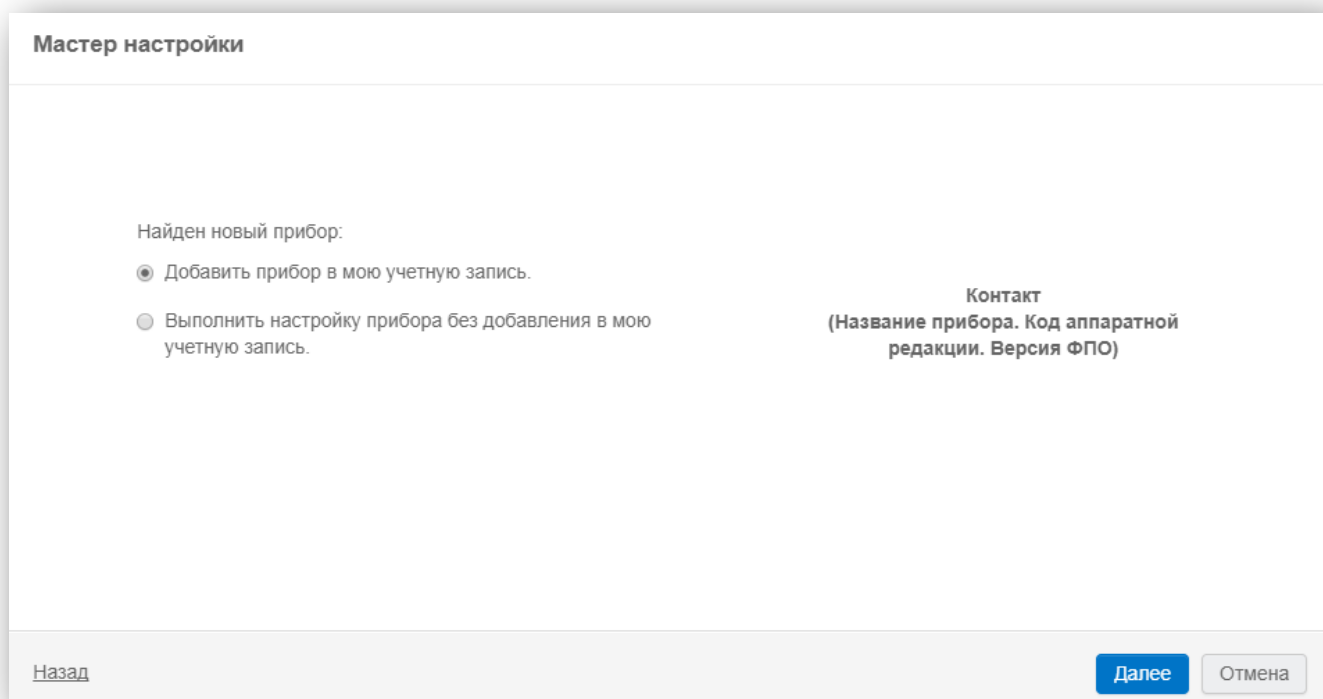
Мастер настройки

Найден новый прибор:

Добавить прибор в мою учетную запись.

Выполнить настройку прибора без добавления в мою учетную запись.

Контакт
(Название прибора. Код аппаратной редакции. Версия ФПО)

Назад

Далее

Отмена